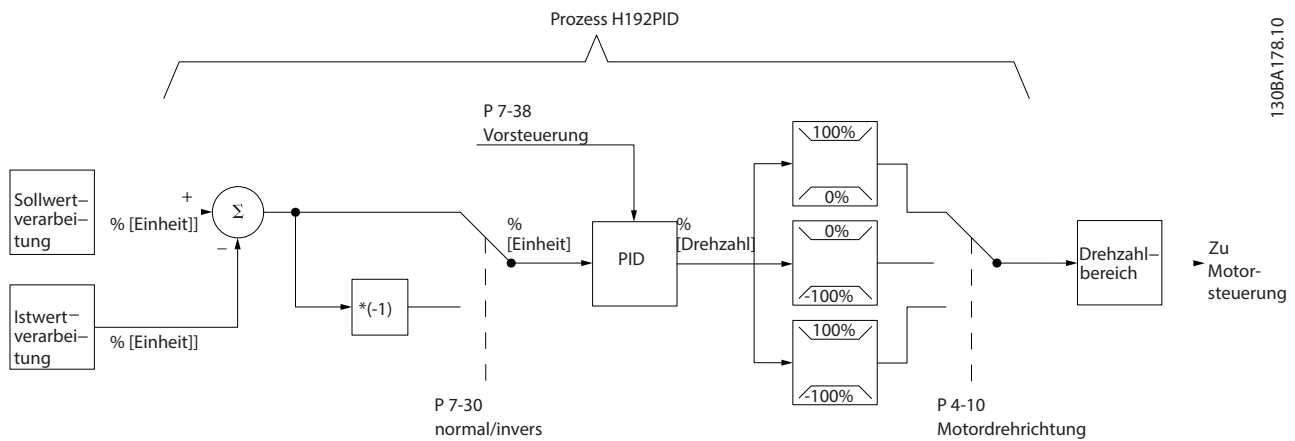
Prozess H192PID

130BA178.10

P 7-38
Vorsteuerung

Sollwert–
verarbei–
tung

+
% [Einheit]]

$\Sigma$

–

Istwert–
verarbei–
tung

% [Einheit]]

*(-1)

%
[Einheit]

PID

%
[Drehzahl]

100%
0%

0%
-100%

100%
-100%

Drehzahl–
bereich

Zu
Motor-
steuerung

P 7-30
normal/invers

P 4-10
Motordrehrichtung